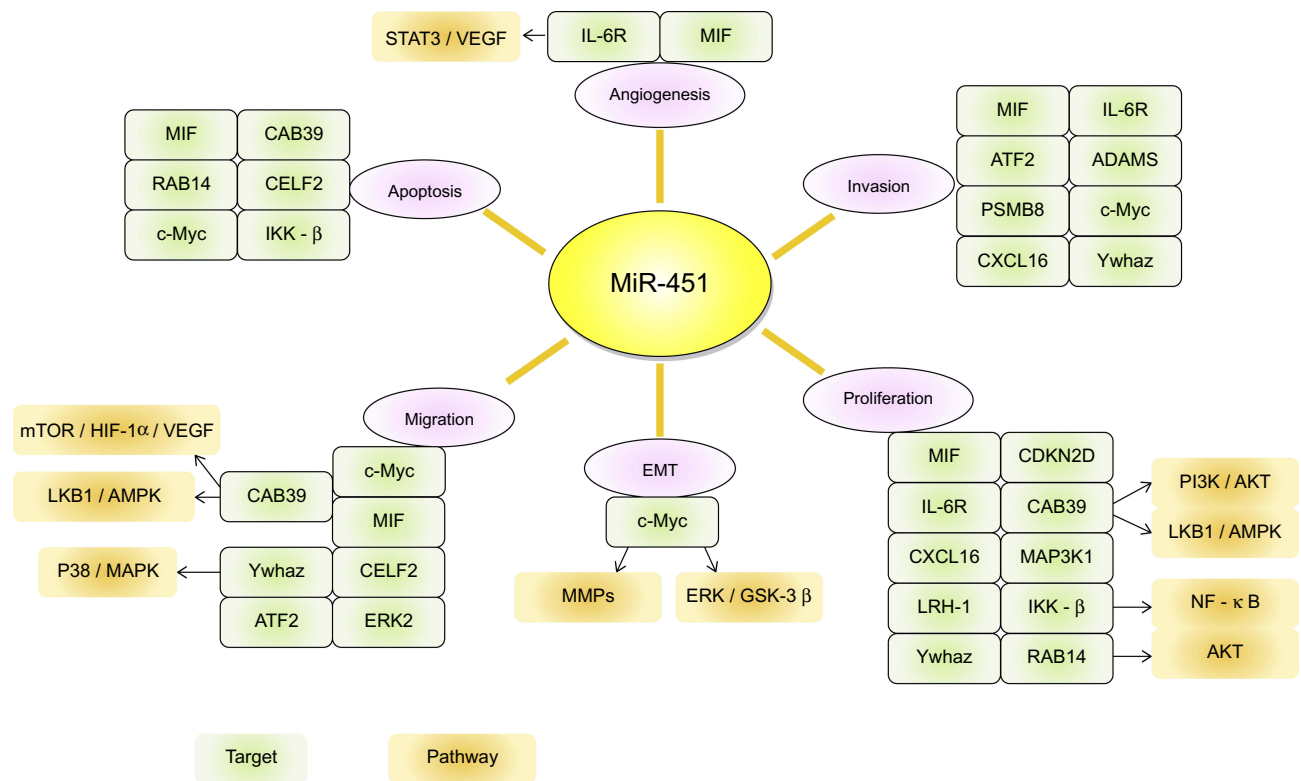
STAT3 / VEGF

IL-6R MIF

Angiogenesis

MIF CAB39
RAB14 CELF2
c-Myc IKK - $\beta$

Apoptosis

Invasion

MIF IL-6R
ATF2 ADAMS
PSMB8 c-Myc
CXCL16 Ywhaz

MiR-451

Migration

mTOR / HIF-1$\alpha$ / VEGF
LKB1 / AMPK
P38 / MAPK

CAB39
c-Myc
MIF
Ywhaz CELF2
ATF2 ERK2

EMT

c-Myc

MMPs
ERK / GSK-3 $\beta$

Proliferation

MIF CDKN2D
IL-6R CAB39
CXCL16 MAP3K1
LRH-1 IKK - $\beta$
Ywhaz RAB14

PI3K / AKT
LKB1 / AMPK
NF - $\kappa$ B
AKT

Target
Pathway